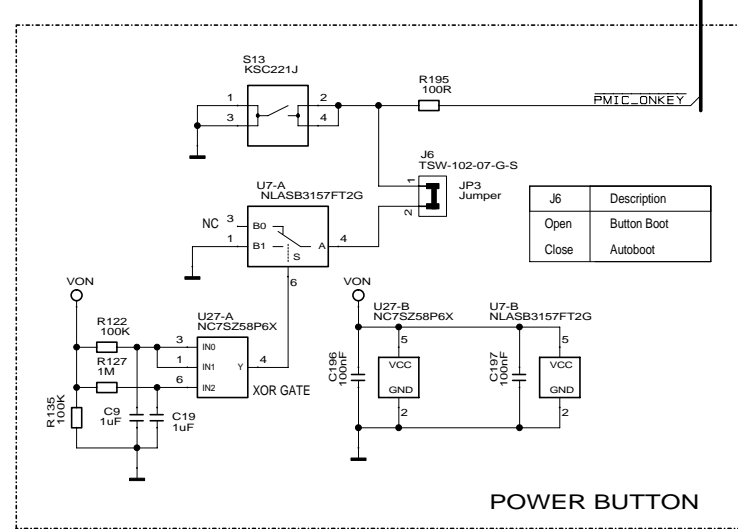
S13
KSC221J

1 2
3 4

R195
100R

$\overline{PMIC\_ONKEY}$

J6
TSW-102-07-G-S

1
2

JP3
Jumper

U7-A
NLASB3157FT2G

NC 3 B0
1 B1
A 4
S
6

| J6 | Description |
|---|---|
| Open | Button Boot |
| Close | Autoboot |

VON

R122
100K

R127
1M

U27-A
NC7SZ58P6X

3 IN0
1 IN1
6 IN2
Y 4

XOR GATE

R135
100K

C9
1uF

C19
1uF

VON

U27-B
NC7SZ58P6X

5
VCC
GND
2

C196
100nF

U7-B
NLASB3157FT2G

5
VCC
GND
2

C197
100nF

POWER BUTTON